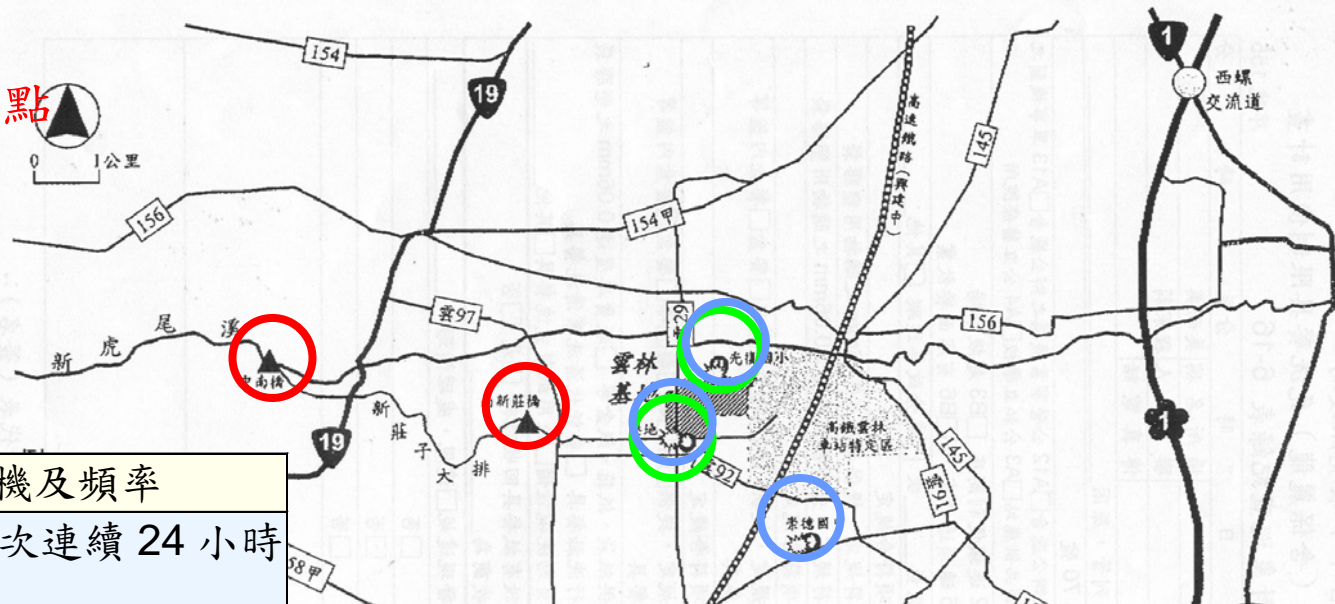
點

0 1公里

154

19

156

雲97

154甲

145

高速鐵路(興建中)

1

西螺交流道

156

新虎尾溪

中南橋

新

莊

子

大

排

新莊橋

19

雲林基地

先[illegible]國小

基地

92

高鐵雲林車站特定區

145

雲91

崇德國

機及頻率

次連續 24 小時

58甲